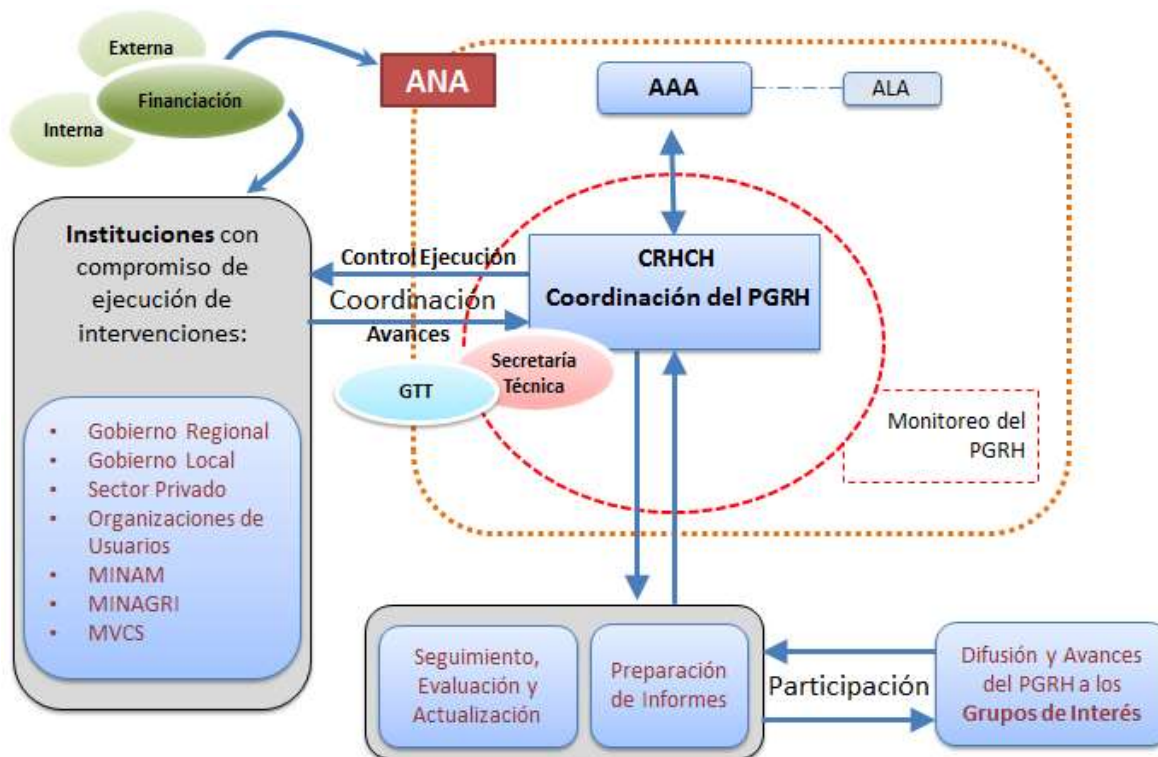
Externa

Financiación

Interna

ANA

AAA

ALA

Instituciones con compromiso de ejecución de intervenciones:

- Gobierno Regional
- Gobierno Local
- Sector Privado
- Organizaciones de Usuarios
- MINAM
- MINAGRI
- MVCS

Control Ejecución

Coordinación

Avances

CRHCH
Coordinación del PGRH

Secretaría Técnica

GTT

Monitoreo del PGRH

Seguimiento, Evaluación y Actualización

Preparación de Informes

Participación

Difusión y Avances del PGRH a los Grupos de Interés